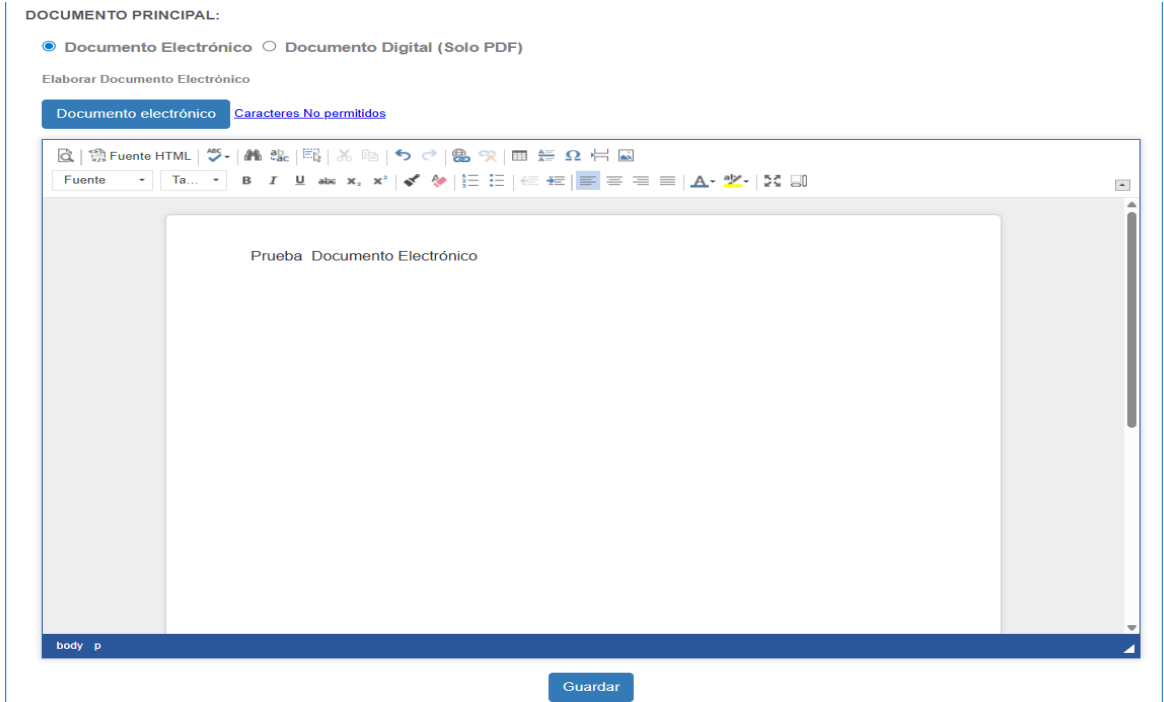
DOCUMENTO PRINCIPAL:

Documento Electrónico Documento Digital (Solo PDF)

Elaborar Documento Electrónico

Documento electrónico Caracteres No permitidos

Fuente HTML

Fuente Ta...

Prueba Documento Electrónico

body p

Guardar